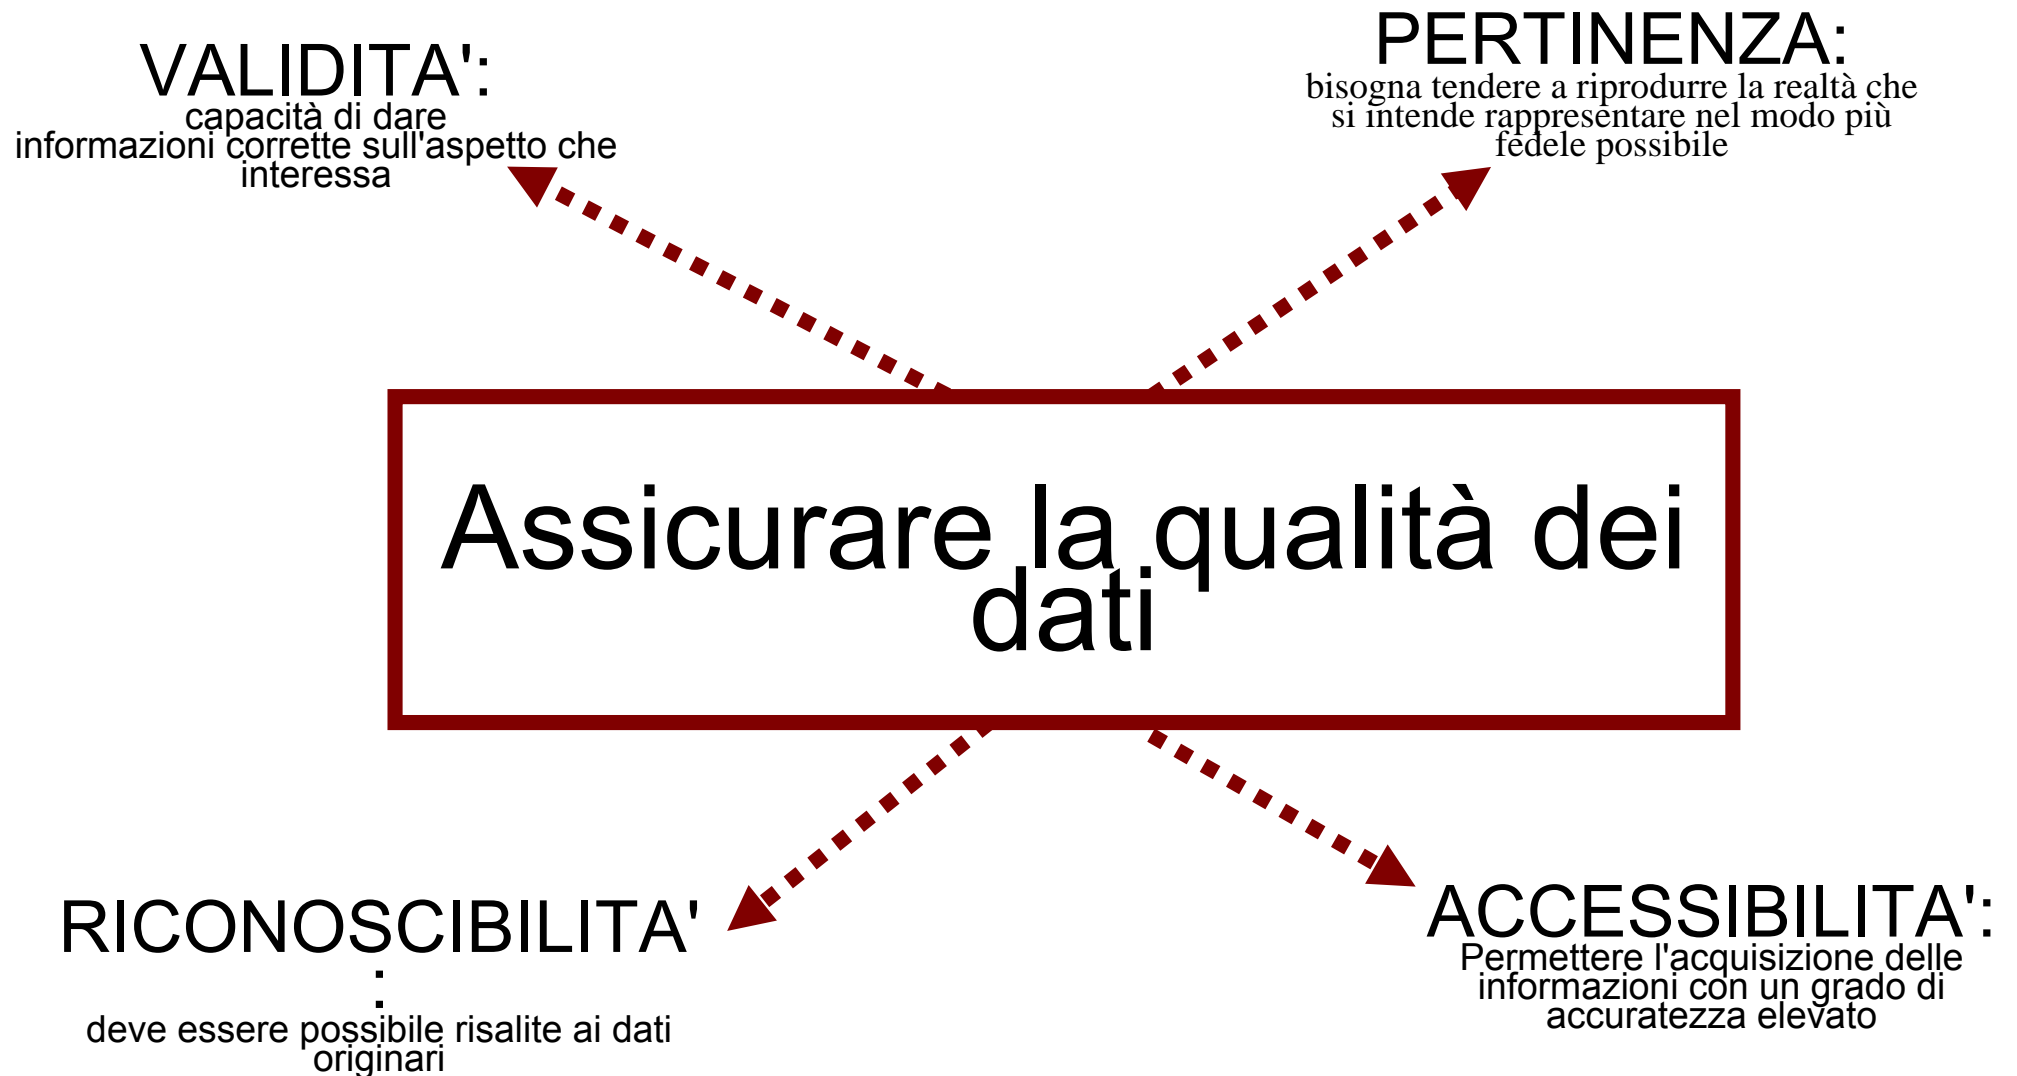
VALIDITA':
capacità di dare informazioni corrette sull'aspetto che interessa

PERTINENZA:
bisogna tendere a riprodurre la realtà che si intende rappresentare nel modo più fedele possibile

Assicurare la qualità dei dati

RICONOSCIBILITA':
deve essere possibile risalite ai dati originari

ACCESSIBILITA':
Permettere l'acquisizione delle informazioni con un grado di accuratezza elevato